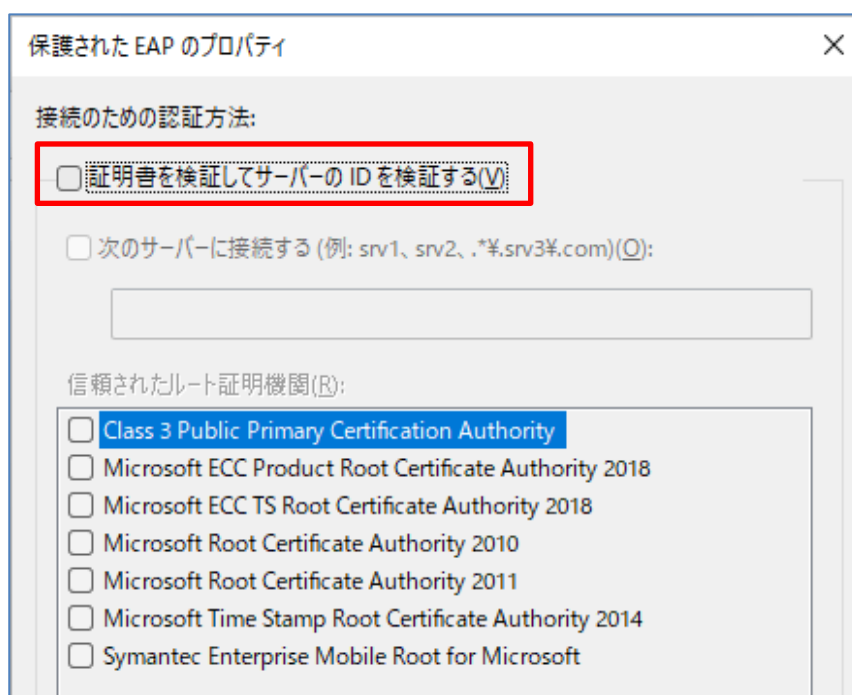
保護された EAP のプロパティ

×

接続のための認証方法:

証明書を検証してサーバーの ID を検証する(V)

次のサーバーに接続する (例: srv1、srv2、.*¥.srv3¥.com)(O):

信頼されたルート証明機関(R):

Class 3 Public Primary Certification Authority

Microsoft ECC Product Root Certificate Authority 2018

Microsoft ECC TS Root Certificate Authority 2018

Microsoft Root Certificate Authority 2010

Microsoft Root Certificate Authority 2011

Microsoft Time Stamp Root Certificate Authority 2014

Symantec Enterprise Mobile Root for Microsoft